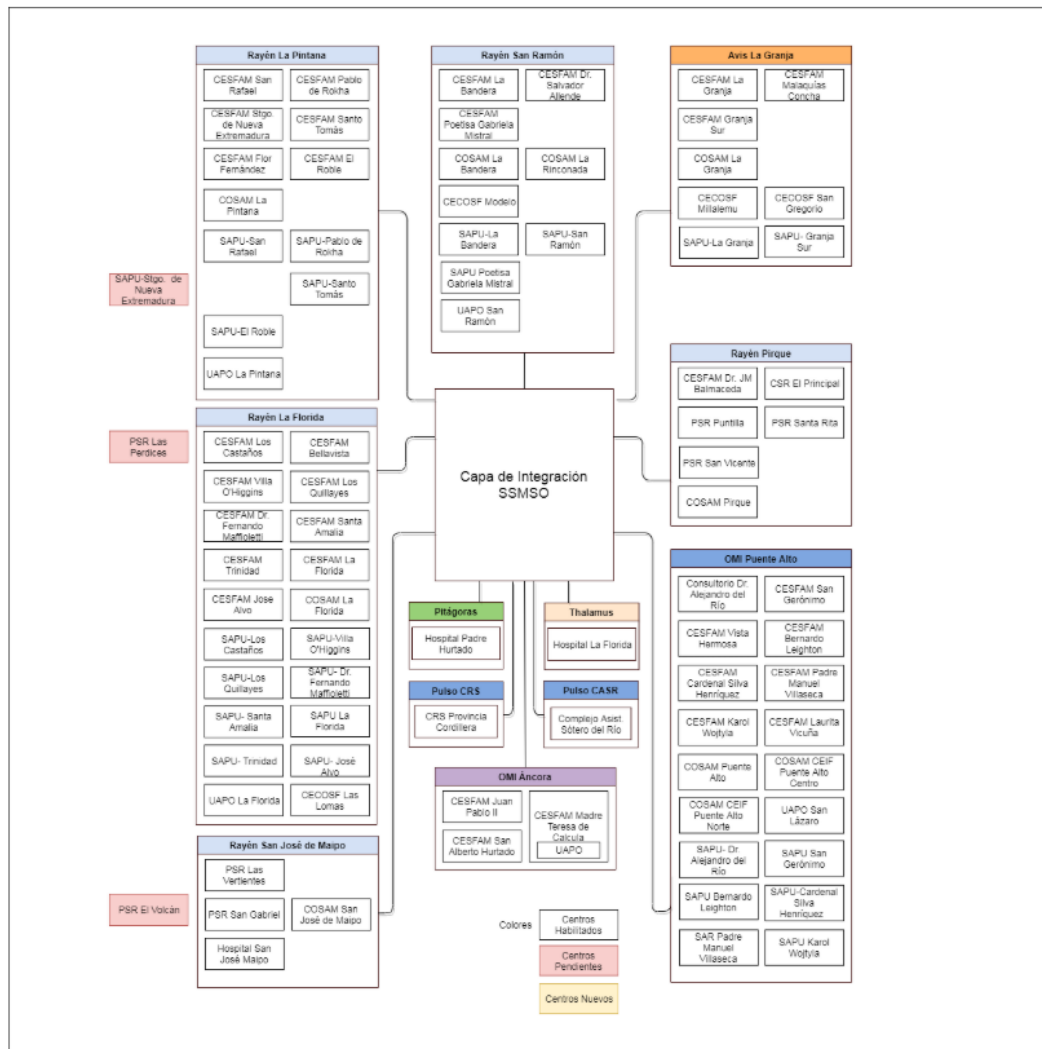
Rayén La Pintana

CESFAM San Rafael
CESFAM Pablo de Rokha
CESFAM Stgo. de Nueva Extremadura
CESFAM Santo Tomás
CESFAM Flor Fernández
CESFAM El Roble
COSAM La Pintana
SAPU-San Rafael
SAPU-Pablo de Rokha
SAPU-Santo Tomás
SAPU-El Roble
UAPO La Pintana

SAPU-Stgo. de Nueva Extremadura

Rayén San Ramón

CESFAM La Bandera
CESFAM Dr. Salvador Allende
CESFAM Poetisa Gabriela Mistral
COSAM La Bandera
COSAM La Rinconada
CECOSF Modelo
SAPU-La Bandera
SAPU-San Ramón
SAPU Poetisa Gabriela Mistral
UAPO San Ramón

Avis La Granja

CESFAM La Granja
CESFAM Malaquías Concha
CESFAM Granja Sur
COSAM La Granja
CECOSF Millalemu
CECOSF San Gregorio
SAPU-La Granja
SAPU- Granja Sur

Rayén Pirque

CESFAM Dr. JM Balmaceda
CSR El Principal
PSR Puntilla
PSR Santa Rita
PSR San Vicente
COSAM Pirque

Capa de Integración SSMSO

PSR Las Perdices

Rayén La Florida

CESFAM Los Castaños
CESFAM Bellavista
CESFAM Villa O'Higgins
CESFAM Los Quillayes
CESFAM Dr. Fernando Maffioletti
CESFAM Santa Amalia
CESFAM Trinidad
CESFAM La Florida
CESFAM Jose Alvo
COSAM La Florida
SAPU-Los Castaños
SAPU-Villa O'Higgins
SAPU-Los Quillayes
SAPU- Dr. Fernando Maffioletti
SAPU- Santa Amalia
SAPU La Florida
SAPU- Trinidad
SAPU- José Alvo
UAPO La Florida
CECOSF Las Lomas

Pitágoras

Hospital Padre Hurtado

Thalamus

Hospital La Florida

Pulso CRS

CRS Provincia Cordillera

Pulso CASR

Complejo Asist. Sótero del Río

OMI Puente Alto

Consultorio Dr. Alejandro del Río
CESFAM San Gerónimo
CESFAM Vista Hermosa
CESFAM Bernardo Leighton
CESFAM Cardenal Silva Henríquez
CESFAM Padre Manuel Villaseca
CESFAM Karol Wojtyla
CESFAM Laurita Vicuña
COSAM Puente Alto
COSAM CEIF Puente Alto Centro
COSAM CEIF Puente Alto Norte
UAPO San Lázaro
SAPU- Dr. Alejandro del Río
SAPU San Gerónimo
SAPU Bernardo Leighton
SAPU-Cardenal Silva Henríquez
SAR Padre Manuel Villaseca
SAPU Karol Wojtyla

OMI Áncora

CESFAM Juan Pablo II
CESFAM Madre Teresa de Calcuta
CESFAM San Alberto Hurtado
UAPO

Rayén San José de Maipo

PSR Las Vertientes
PSR San Gabriel
COSAM San José de Maipo
Hospital San José Maipo

PSR El Volcán

Colores
Centros Habilitados
Centros Pendientes
Centros Nuevos